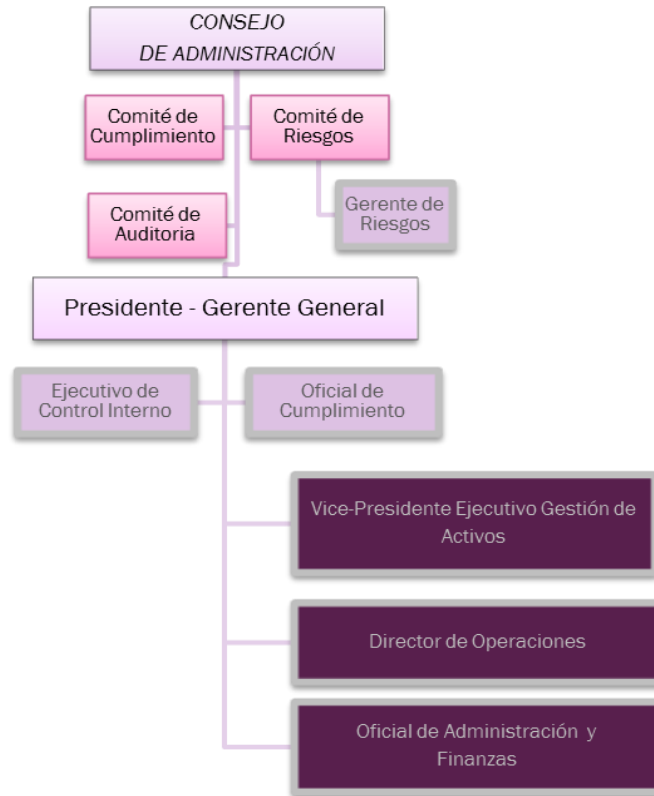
CONSEJO
DE ADMINISTRACIÓN

Comité de Cumplimiento

Comité de Riesgos

Gerente de Riesgos

Comité de Auditoria

Presidente - Gerente General

Ejecutivo de Control Interno

Oficial de Cumplimiento

Vice-Presidente Ejecutivo Gestión de Activos

Director de Operaciones

Oficial de Administración y Finanzas